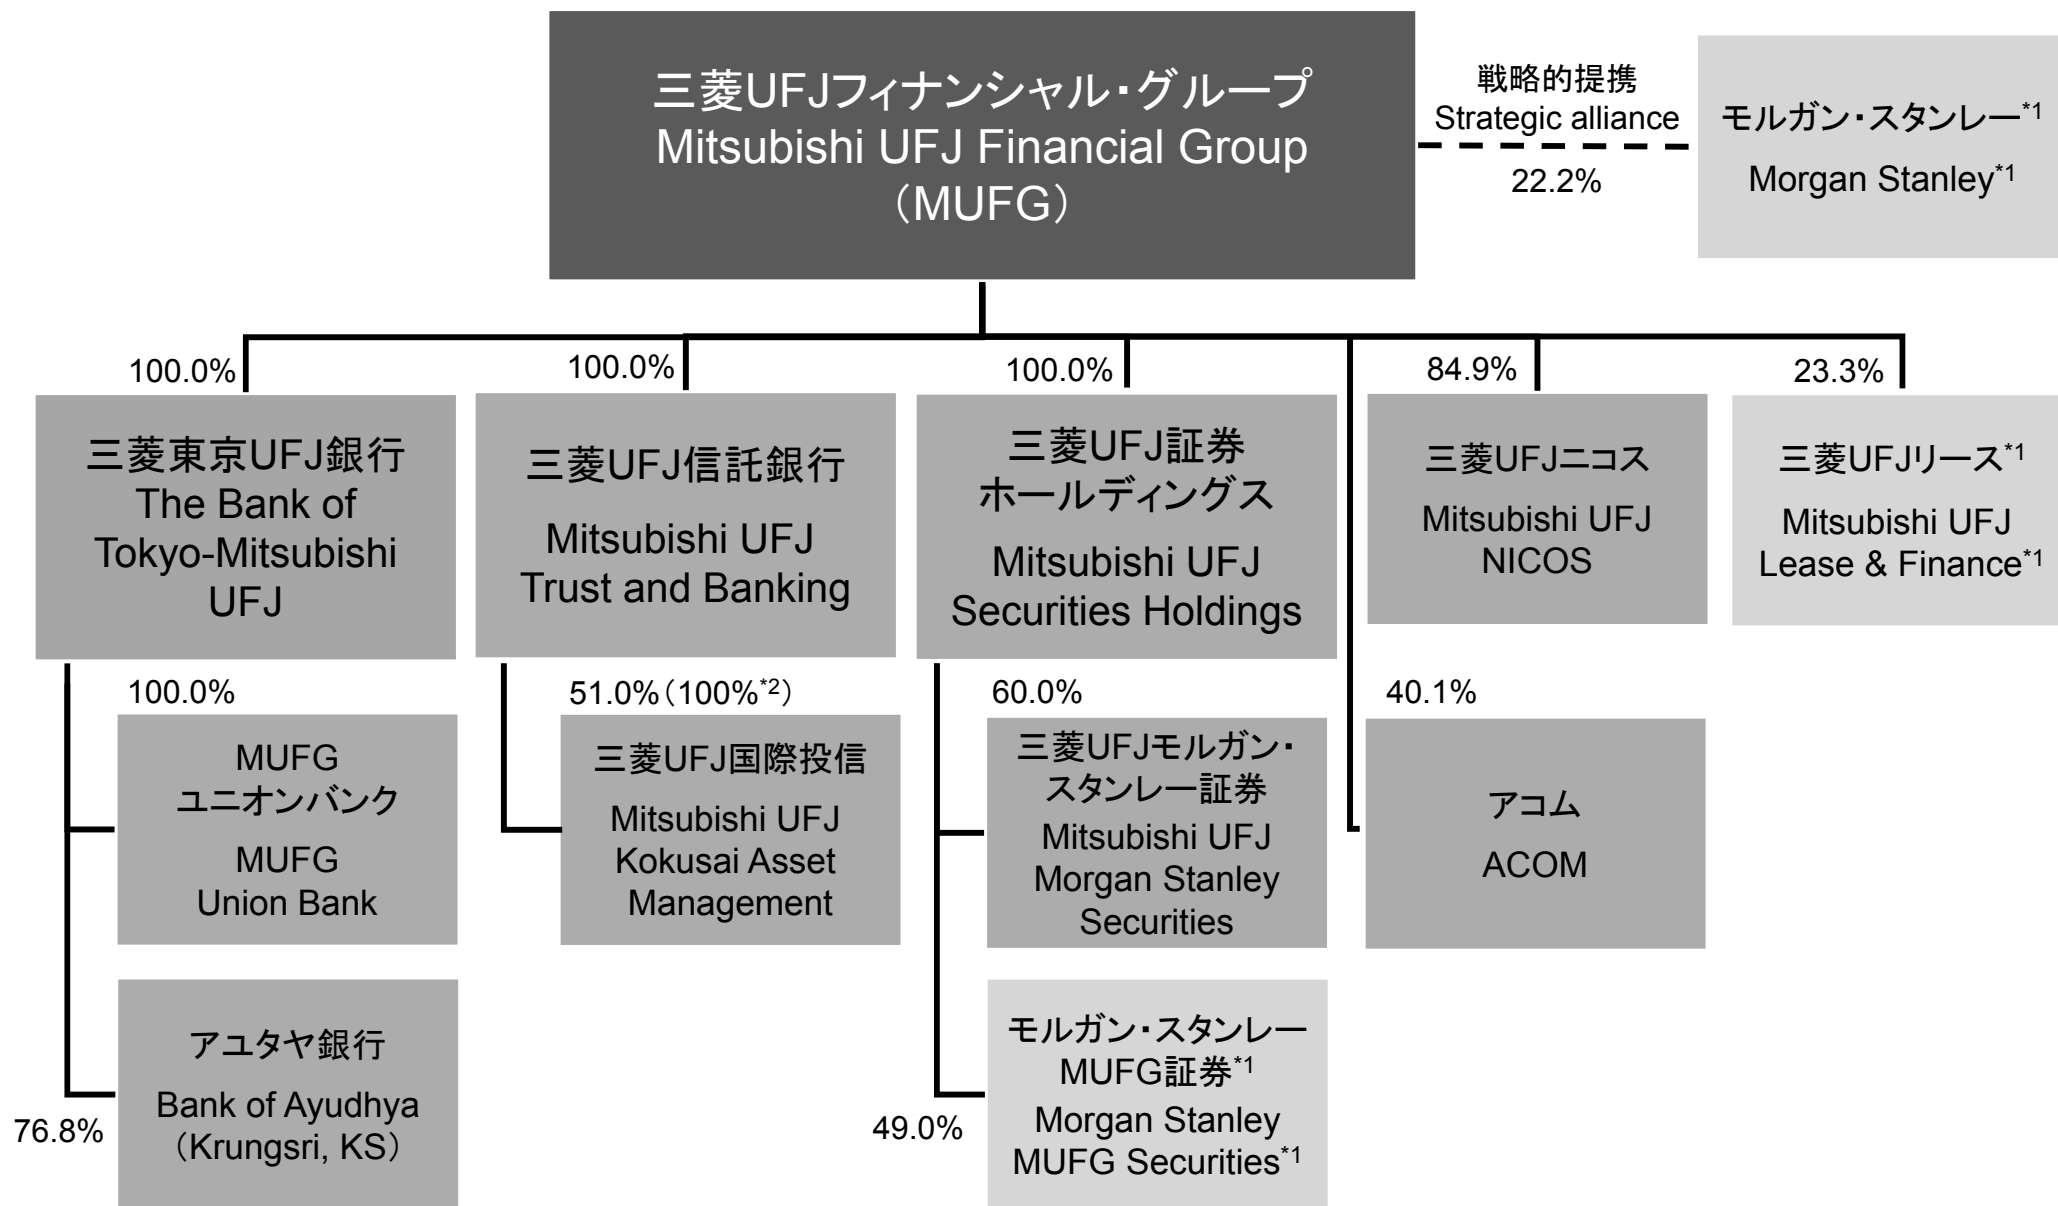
三菱UFJフィナンシャル・グループ
Mitsubishi UFJ Financial Group
（MUFG）

戦略的提携
Strategic alliance
22.2%

モルガン・スタンレー$^{*1}$
Morgan Stanley$^{*1}$

100.0%
三菱東京UFJ銀行
The Bank of Tokyo-Mitsubishi UFJ

100.0%
三菱UFJ信託銀行
Mitsubishi UFJ Trust and Banking

100.0%
三菱UFJ証券ホールディングス
Mitsubishi UFJ Securities Holdings

84.9%
三菱UFJニコス
Mitsubishi UFJ NICOS

23.3%
三菱UFJリース$^{*1}$
Mitsubishi UFJ Lease & Finance$^{*1}$

100.0%
MUFG ユニオンバンク
MUFG Union Bank

76.8%
アユタヤ銀行
Bank of Ayudhya （Krungsri, KS）

51.0%（100%$^{*2}$）
三菱UFJ国際投信
Mitsubishi UFJ Kokusai Asset Management

60.0%
三菱UFJモルガン・スタンレー証券
Mitsubishi UFJ Morgan Stanley Securities

49.0%
モルガン・スタンレーMUFG証券$^{*1}$
Morgan Stanley MUFG Securities$^{*1}$

40.1%
アコム
ACOM